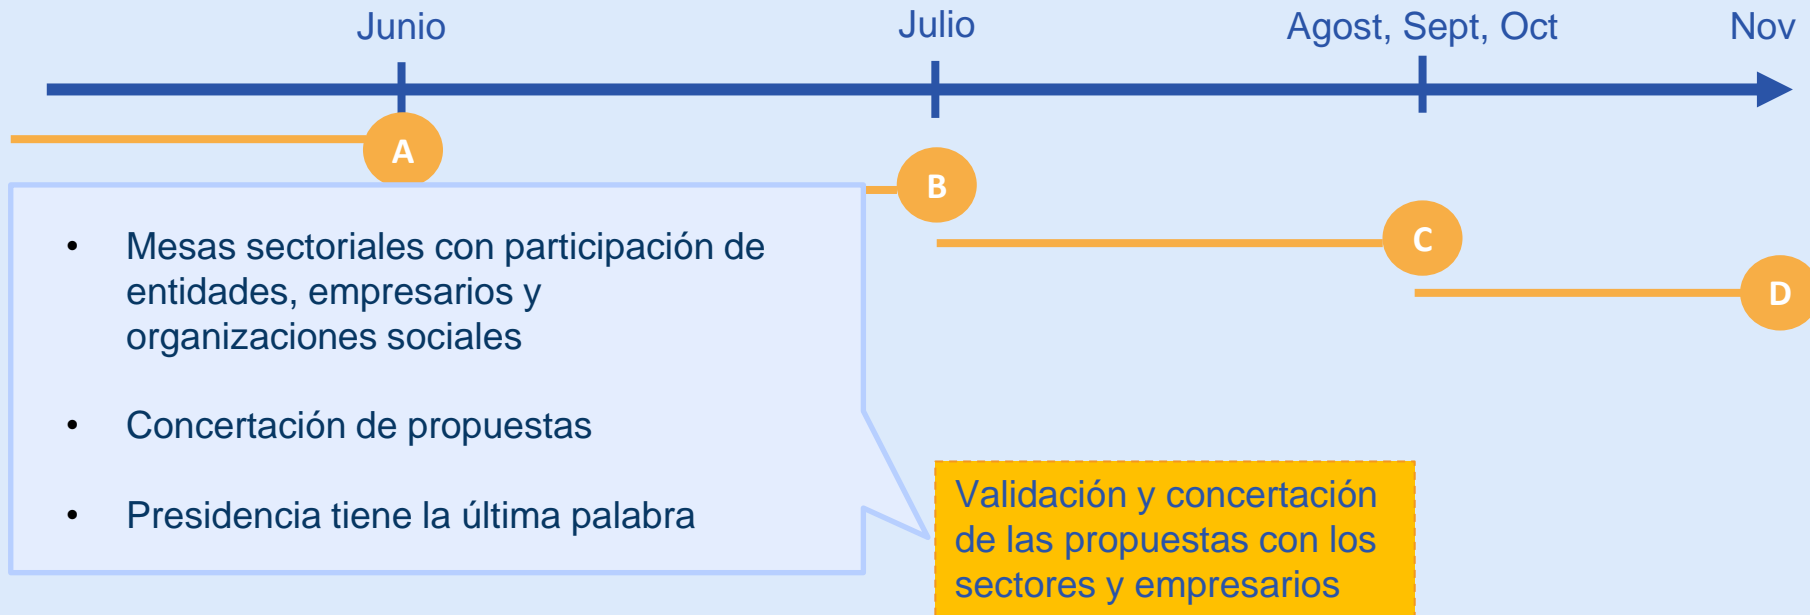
Junio

Julio

Agost, Sept, Oct

Nov

A

B

C

D

- Mesas sectoriales con participación de entidades, empresarios y organizaciones sociales
- Concertación de propuestas
- Presidencia tiene la última palabra

Validación y concertación de las propuestas con los sectores y empresarios